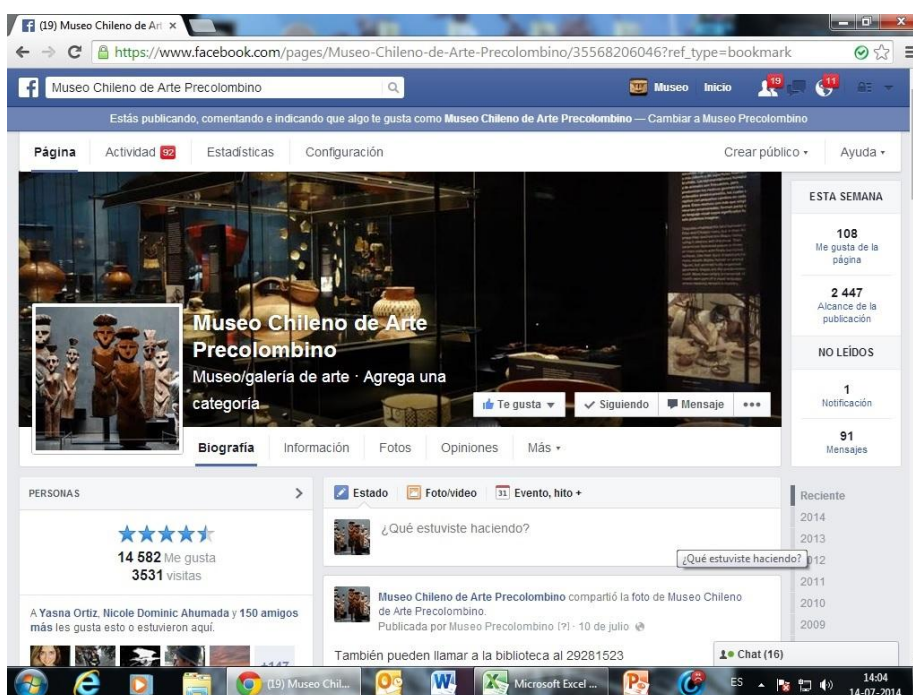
(19) Museo Chileno de Ar ×

https://www.facebook.com/pages/Museo-Chileno-de-Arte-Precolombino/35568206046?ref_type=bookmark

Museo Chileno de Arte Precolombino

Museo Inicio 19 11

Estás publicando, comentando e indicando que algo te gusta como Museo Chileno de Arte Precolombino — Cambiar a Museo Precolombino

Página Actividad 92 Estadísticas Configuración Crear público ▾ Ayuda ▾

ESTA SEMANA

108
Me gusta de la página

2 447
Alcance de la publicación

NO LEÍDOS

1
Notificación

91
Mensajes

Museo Chileno de Arte Precolombino
Museo/galería de arte · Agrega una categoría

Te gusta ▾ Siguiendo Mensaje •••

Biografía Información Fotos Opiniones Más ▾

PERSONAS

14 582 Me gusta
3531 visitas

A Yasna Ortiz, Nicole Dominic Ahumada y 150 amigos más les gusta esto o estuvieron aquí.

+147

Estado Foto/video Evento, hito +

¿Qué estuviste haciendo?

¿Qué estuviste haciendo?

Museo Chileno de Arte Precolombino compartió la foto de Museo Chileno de Arte Precolombino.
Publicada por Museo Precolombino [?] · 10 de julio

También pueden llamar a la biblioteca al 29281523

Reciente
2014
2013
2012
2011
2010
2009

Chat (16)

(19) Museo Chil...
Microsoft Excel ...
ES
14:04
14-07-2014